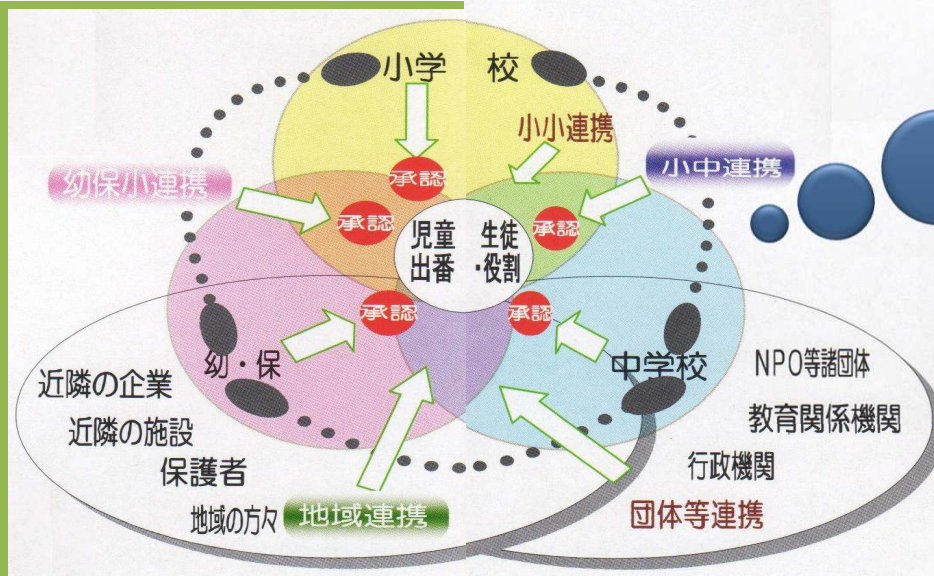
小学 校

小小連携

小中連携

幼保小連携

承認

承認

承認

承認

承認

児童 生徒
出番 ・役割

幼・保

中学校

NPO等諸団体

教育関係機関

行政機関

近隣の企業

近隣の施設

保護者

地域の方々

地域連携

団体等連携